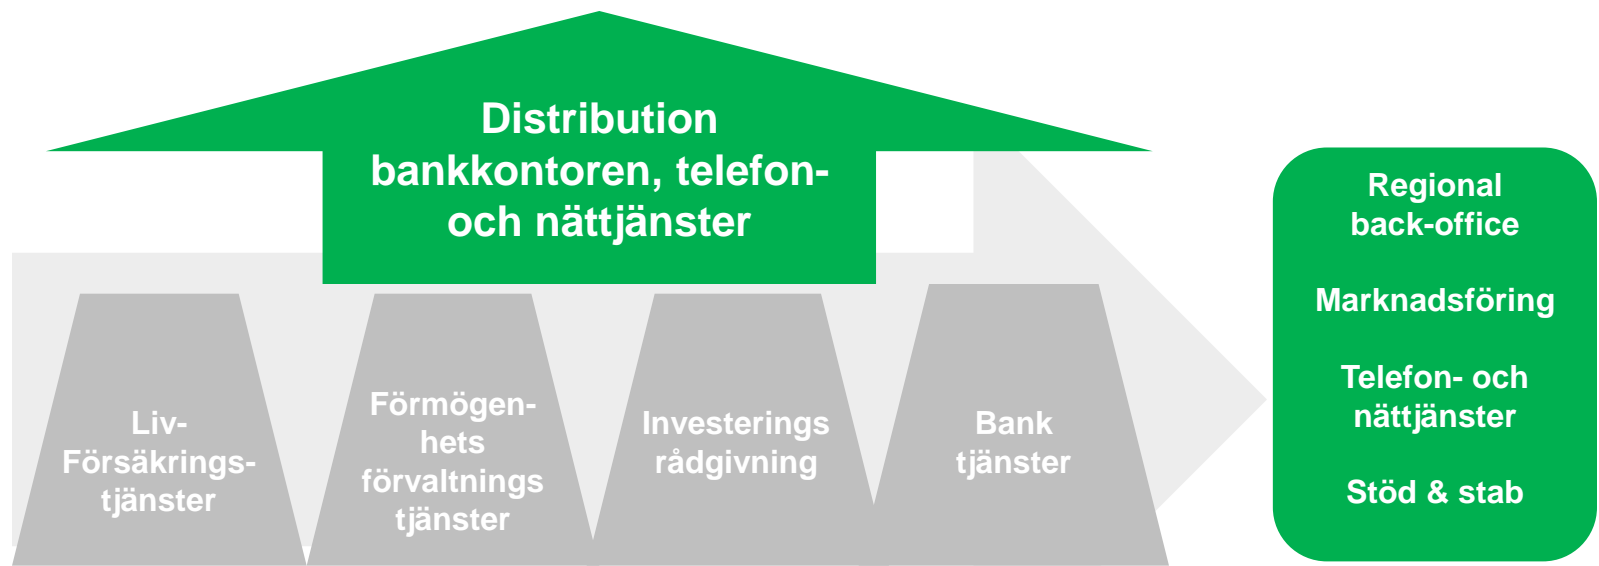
Distribution bankkontoren, telefon- och nättjänster

Liv-Försäkrings-tjänster

Förmögen-hets förvaltnings tjänster

Investerings rådgivning

Bank tjänster

Regional back-office

Marknadsföring

Telefon- och nättjänster

Stöd & stab